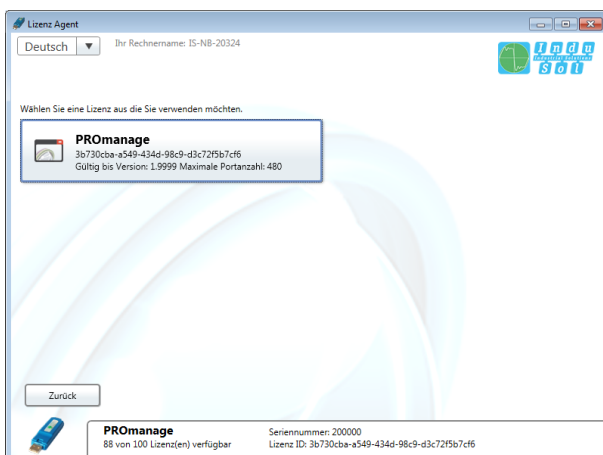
Lizenz Agent

Deutsch ▼ Ihr Rechnername: IS-NB-20324

Indu Sol Industrial Solutions

Wählen Sie eine Lizenz aus die Sie verwenden möchten.

PROmanage
3b730cba-a549-434d-98c9-d3c72f5b7cf6
Gültig bis Version: 1.9999 Maximale Portanzahl: 480

Zurück

PROmanage
88 von 100 Lizenz(en) verfügbar

Seriennummer: 200000
Lizenz ID: 3b730cba-a549-434d-98c9-d3c72f5b7cf6